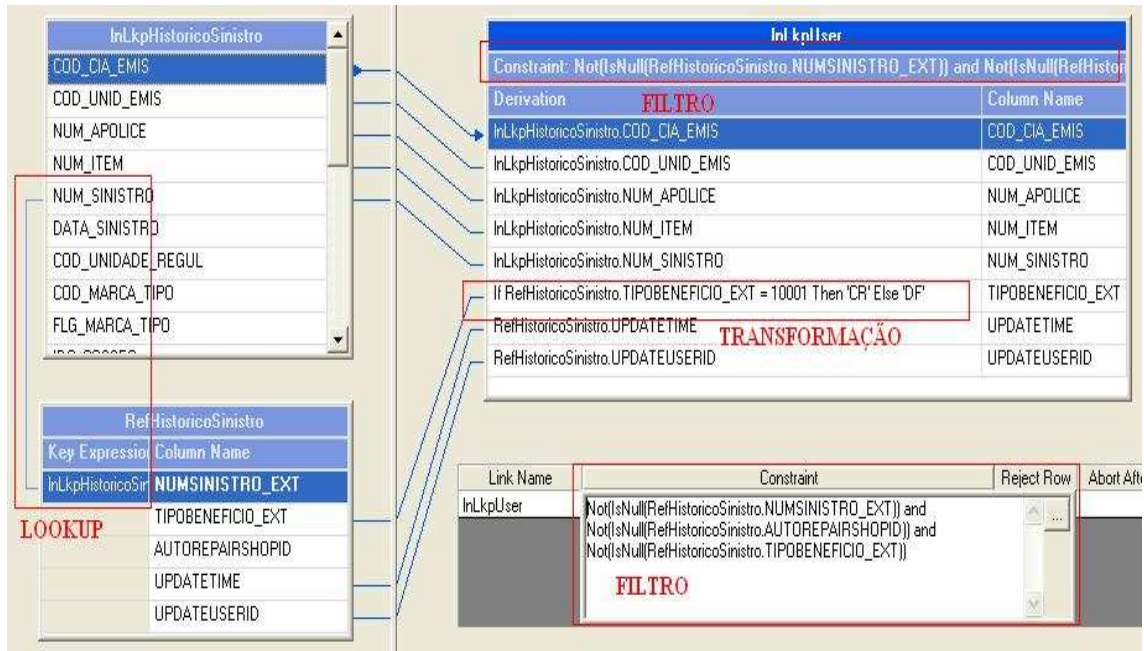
InLkpHistoricoSinistro

COD_CIA_EMIS
COD_UNID_EMIS
NUM_APOLICE
NUM_ITEM
NUM_SINISTRO
DATA_SINISTRO
COD_UNIDADE_REGUL
COD_MARCA_TIPO
FLG_MARCA_TIPO

RefHistoricoSinistro

| Key Expressio | Column Name |
|---|---|
| InLkpHistoricoSir | NUMSINISTRO_EXT |
| | TIPOBENEFICIO_EXT |
| | AUTOREPAIRSHOPID |
| | UPDATETIME |
| | UPDATEUSERID |

LOOKUP

InLkpUser

Constraint: Not(IsNull(RefHistoricoSinistro.NUMSINISTRO_EXT)) and Not(IsNull(RefHistori

FILTRO

| Derivation | Column Name |
|---|---|
| InLkpHistoricoSinistro.COD_CIA_EMIS | COD_CIA_EMIS |
| InLkpHistoricoSinistro.COD_UNID_EMIS | COD_UNID_EMIS |
| InLkpHistoricoSinistro.NUM_APOLICE | NUM_APOLICE |
| InLkpHistoricoSinistro.NUM_ITEM | NUM_ITEM |
| InLkpHistoricoSinistro.NUM_SINISTRO | NUM_SINISTRO |
| If RefHistoricoSinistro.TIPOBENEFICIO_EXT = 10001 Then 'CR' Else 'DF' | TIPOBENEFICIO_EXT |
| RefHistoricoSinistro.UPDATETIME | UPDATETIME |
| RefHistoricoSinistro.UPDATEUSERID | UPDATEUSERID |

TRANSFORMAÇÃO

| Link Name | Constraint | Reject Row | Abort Afte |
|---|---|---|---|
| InLkpUser | Not(IsNull(RefHistoricoSinistro.NUMSINISTRO_EXT)) and Not(IsNull(RefHistoricoSinistro.AUTOREPAIRSHOPID)) and Not(IsNull(RefHistoricoSinistro.TIPOBENEFICIO_EXT)) | ... | |

FILTRO